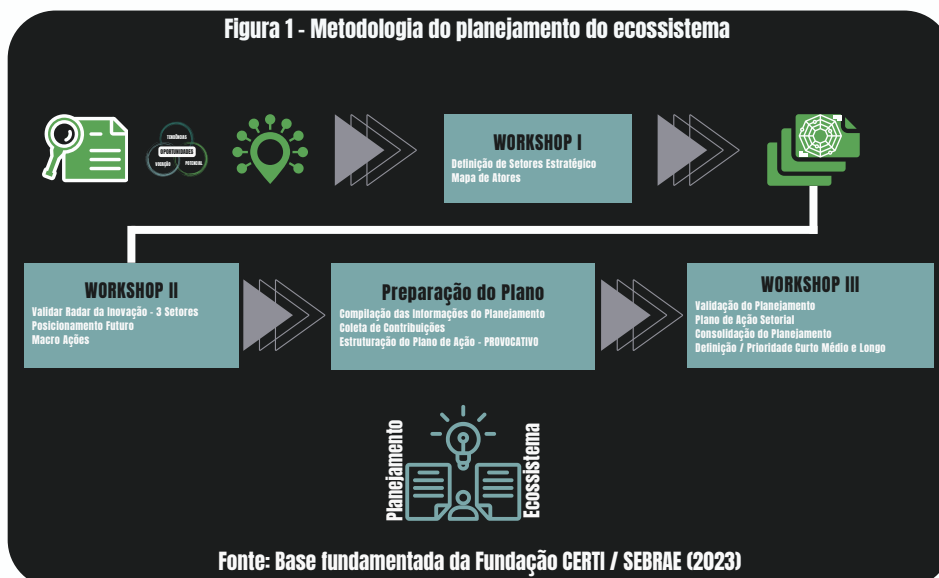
Figura 1 - Metodologia do planejamento do ecossistema

TENDÊNCIAS
OPORTUNIDADES
VOCAÇÃO
POTENCIAL

WORKSHOP I
Definição de Setores Estratégico
Mapa de Atores

WORKSHOP II
Validar Radar da Inovação - 3 Setores
Posicionamento Futuro
Macro Ações

Preparação do Plano
Compilação das Informações do Planejamento
Coleta de Contribuições
Estruturação do Plano de Ação - PROVOCATIVO

WORKSHOP III
Validação do Planejamento
Plano de Ação Setorial
Consolidação do Planejamento
Definição / Prioridade Curto Médio e Longo

Planejamento
Ecossistema

Fonte: Base fundamentada da Fundação CERTI / SEBRAE (2023)